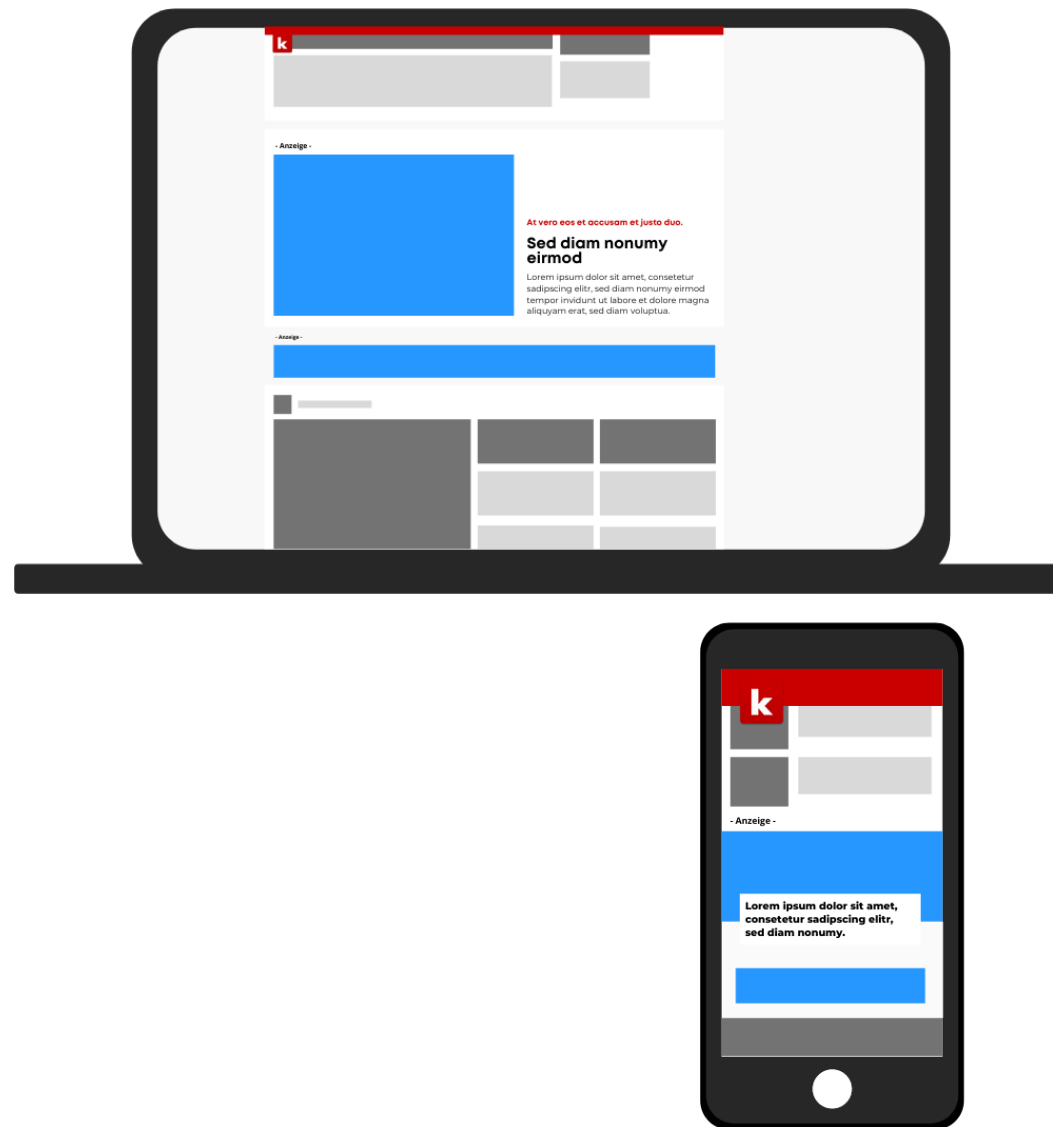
k

- Anzeige -

At vero eos et accusam et justo duo.

Sed diam nonumy eirmod

Lorem ipsum dolor sit amet, consetetur sadipscing elitr, sed diam nonumy eirmod tempor invidunt ut labore et dolore magna aliquyam erat, sed diam voluptua.

- Anzeige -

k

- Anzeige -

Lorem ipsum dolor sit amet, consetetur sadipscing elitr, sed diam nonumy.